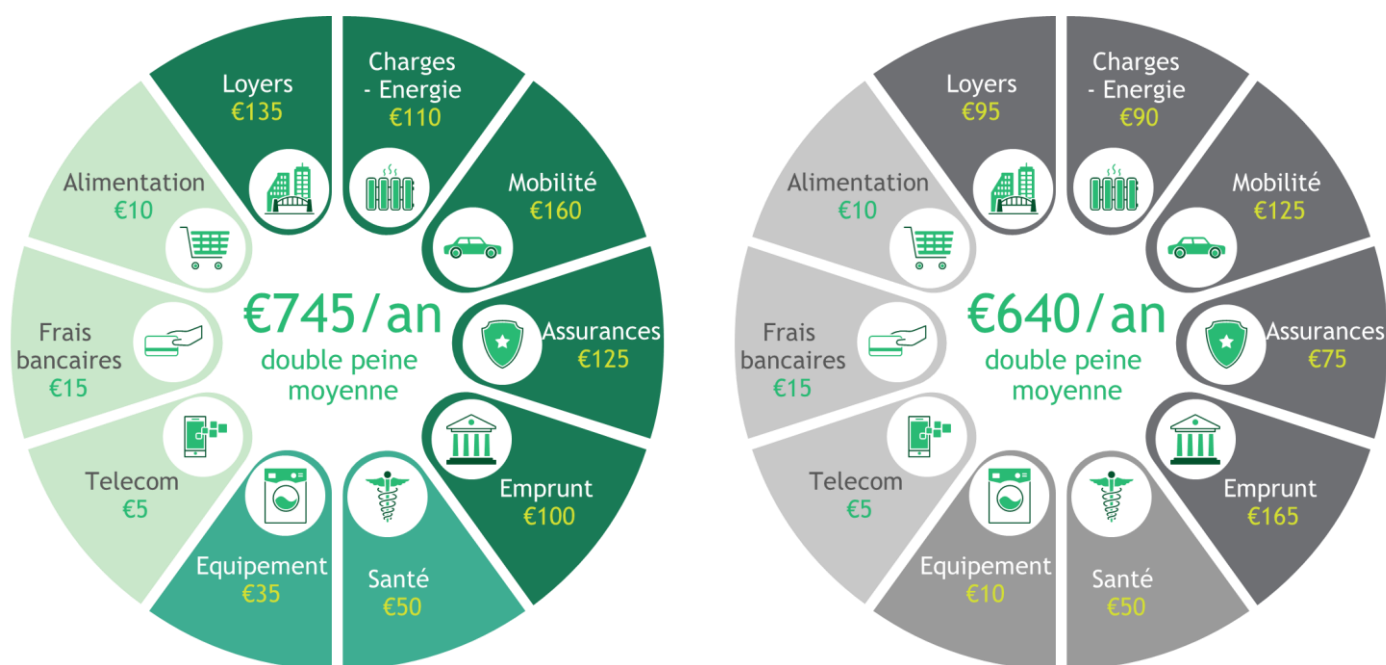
Loyers
€135

Charges - Energie
€110

Mobilité
€160

Assurances
€125

Emprunt
€100

Santé
€50

Equipement
€35

Telecom
€5

Frais bancaires
€15

Alimentation
€10

€745/an
double peine moyenne

Loyers
€95

Charges - Energie
€90

Mobilité
€125

Assurances
€75

Emprunt
€165

Santé
€50

Equipement
€10

Telecom
€5

Frais bancaires
€15

Alimentation
€10

€640/an
double peine moyenne